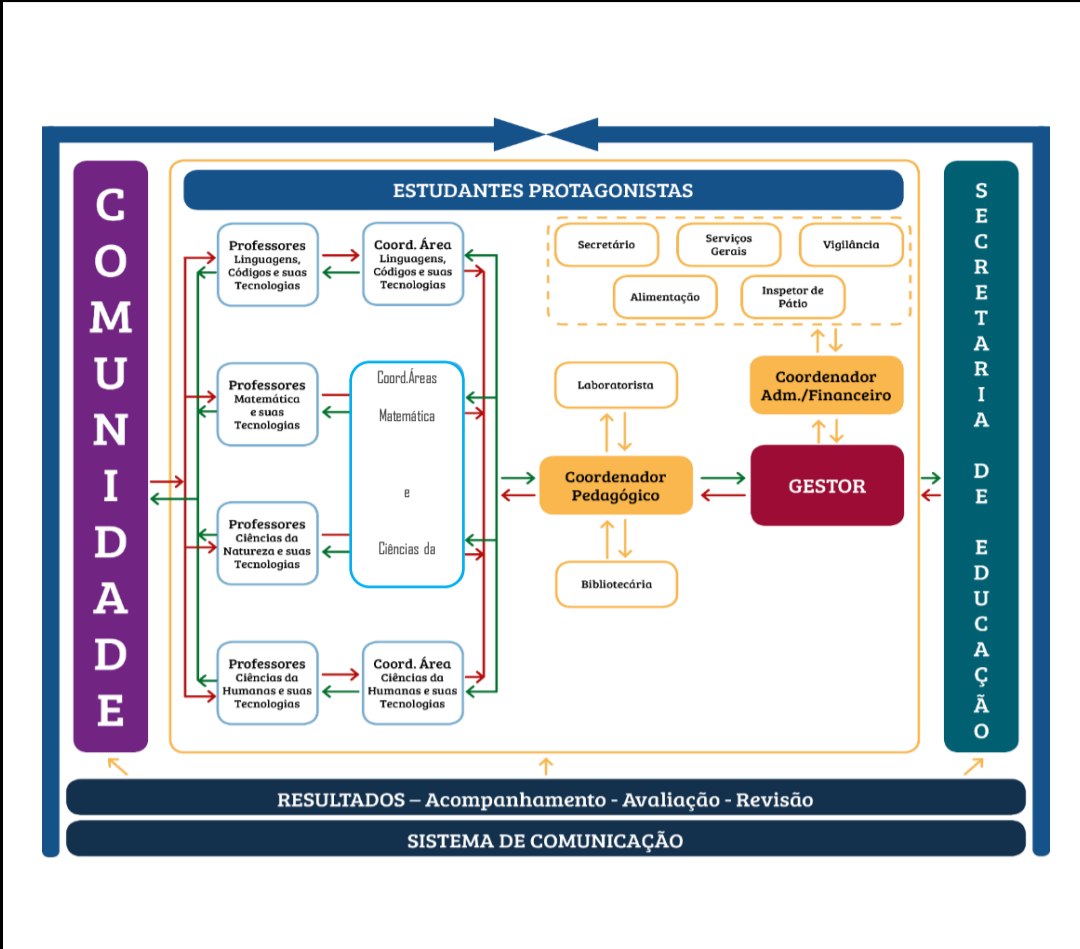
COMUNIDADE

ESTUDANTES PROTAGONISTAS

Professores Linguagens, Códigos e suas Tecnologias

Coord. Área Linguagens, Códigos e suas Tecnologias

Professores Matemática e suas Tecnologias

Coord.Áreas Matemática e Ciências da

Professores Ciências da Natureza e suas Tecnologias

Professores Ciências da Humanas e suas Tecnologias

Coord. Área Ciências da Humanas e suas Tecnologias

Secretário

Serviços Gerais

Vigilância

Alimentação

Inspetor de Pátio

Laboratorista

Coordenador Adm./Financeiro

Coordenador Pedagógico

GESTOR

Bibliotecária

SECRETARIA DE EDUCAÇÃO

RESULTADOS – Acompanhamento - Avaliação - Revisão

SISTEMA DE COMUNICAÇÃO